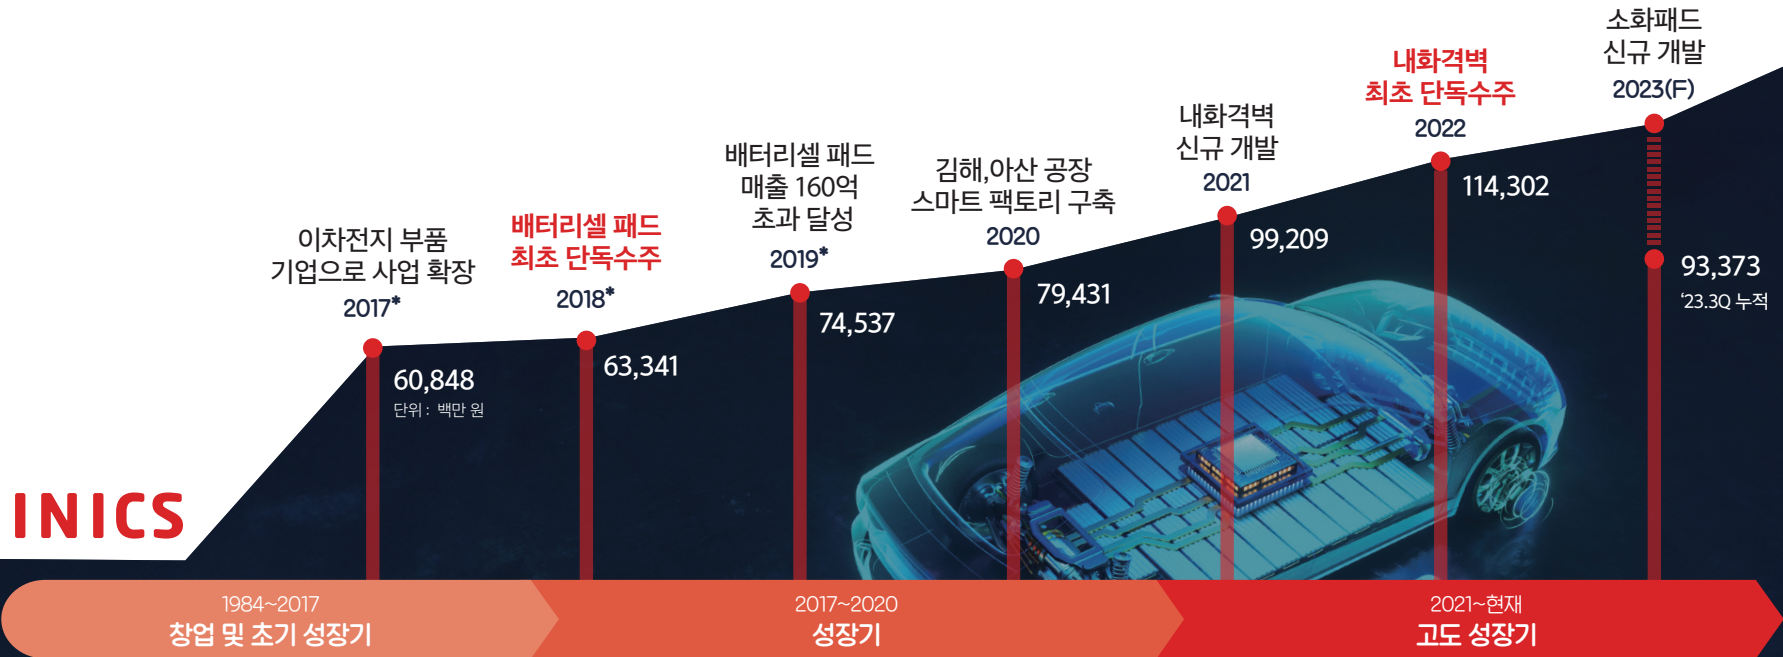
INICS

이차전지 부품 기업으로 사업 확장
2017*
60,848
단위 : 백만 원

배터리셀 패드 최초 단독수주
2018*
63,341

배터리셀 패드 매출 160억 초과 달성
2019*
74,537

김해,아산 공장 스마트 팩토리 구축
2020
79,431

내화격벽 신규 개발
2021
99,209

내화격벽 최초 단독수주
2022
114,302

소화패드 신규 개발
2023(F)
93,373
'23.3Q 누적

1984~2017
창업 및 초기 성장기

2017~2020
성장기

2021~현재
고도 성장기